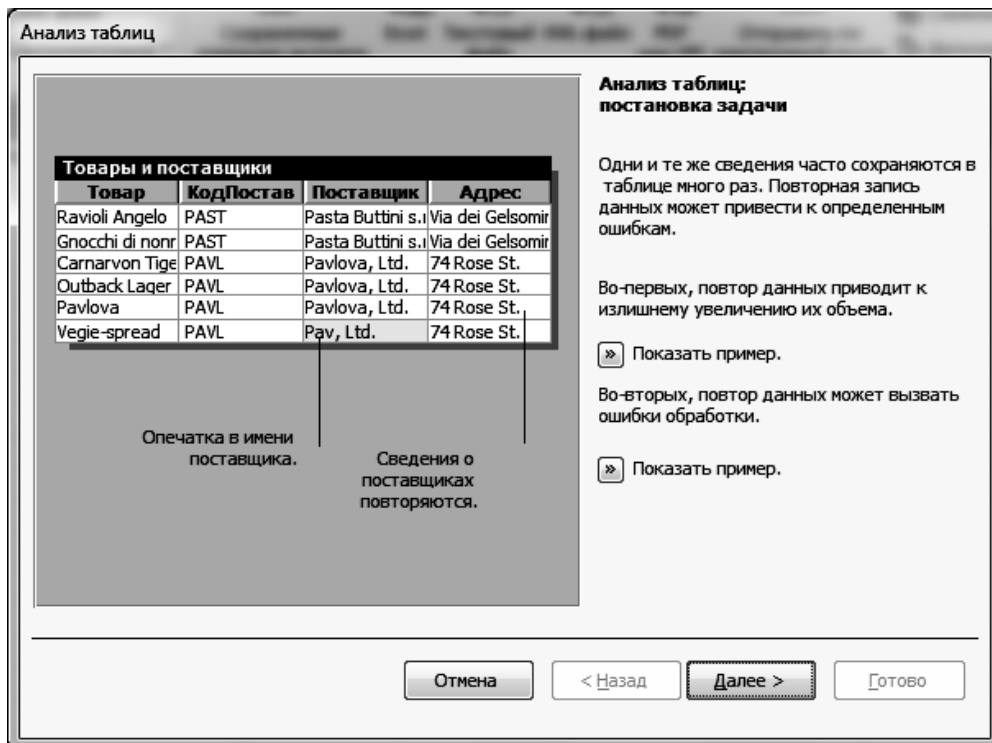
Анализ таблиц

Товары и поставщики

| Товар | КодПостав | Поставщик | Адрес |
|---|---|---|---|
| Ravioli Angelo | PAST | Pasta Buttini s.r | Via dei Gelsomir |
| Gnocchi di nonr | PAST | Pasta Buttini s.r | Via dei Gelsomir |
| Carnarvon Tige | PAVL | Pavlova, Ltd. | 74 Rose St. |
| Outback Lager | PAVL | Pavlova, Ltd. | 74 Rose St. |
| Pavlova | PAVL | Pavlova, Ltd. | 74 Rose St. |
| Vegie-spread | PAVL | Pav, Ltd. | 74 Rose St. |

Опечатка в имени поставщика.

Сведения о поставщиках повторяются.

Анализ таблиц: постановка задачи

Одни и те же сведения часто сохраняются в таблице много раз. Повторная запись данных может привести к определенным ошибкам.

Во-первых, повтор данных приводит к излишнему увеличению их объема.

» Показать пример.

Во-вторых, повтор данных может вызвать ошибки обработки.

» Показать пример.

Отмена   < Назад   Далее >   Готово